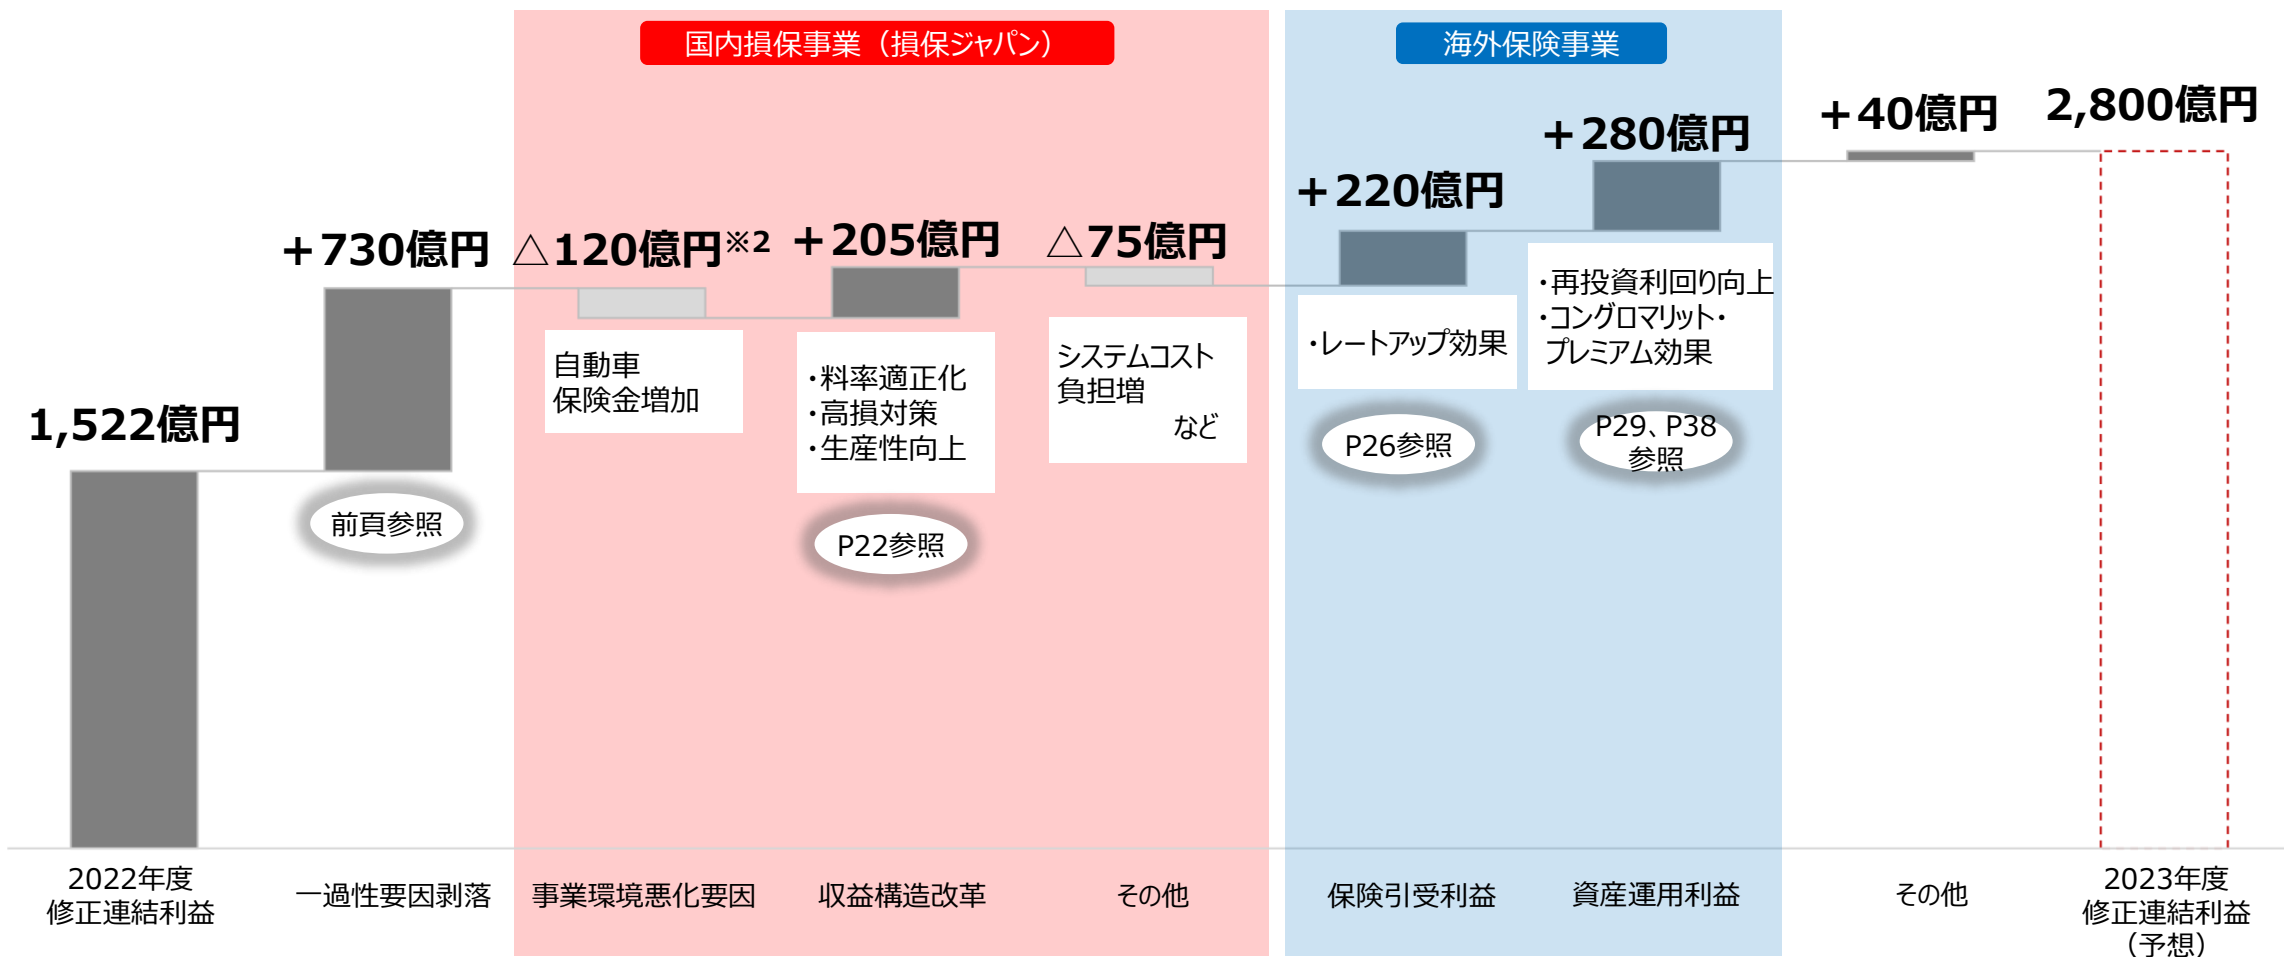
国内損保事業（損保ジャパン）

海外保険事業

1,522億円

＋730億円

△120億円※2

＋205億円

△75億円

＋220億円

＋280億円

＋40億円

2,800億円

前頁参照

自動車保険金増加

・料率適正化
・高損対策
・生産性向上

P22参照

システムコスト負担増 など

・レートアップ効果

P26参照

・再投資利回り向上
・コングロマリット・プレミアム効果

P29、P38参照

2022年度
修正連結利益

一過性要因剥落

事業環境悪化要因

収益構造改革

その他

保険引受利益

資産運用利益

その他

2023年度
修正連結利益
（予想）